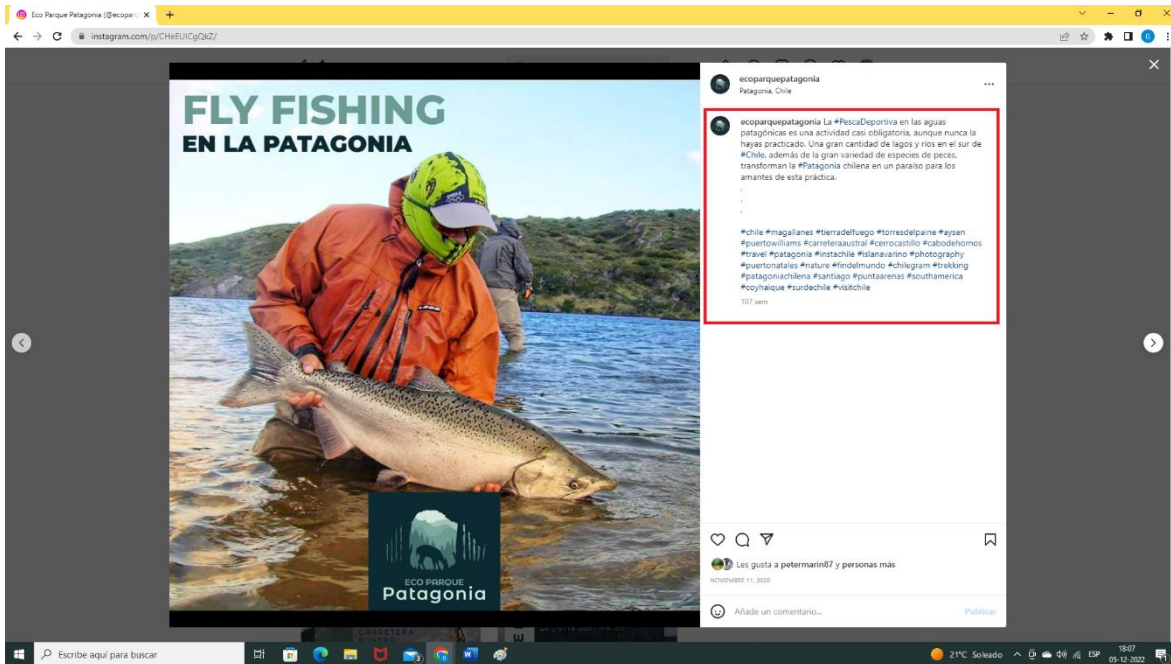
Eco Parque Patagonia (@ecopar

instagram.com/p/CHeEUICgQkZ/

FLY FISHING
EN LA PATAGONIA

ECO PARQUE
Patagonia

ecoparquepatagonia
Patagonia, Chile

ecoparquepatagonia La #PescaDeportiva en las aguas patagónicas es una actividad casi obligatoria, aunque nunca la hayas practicado. Una gran cantidad de lagos y ríos en el sur de #Chile, además de la gran variedad de especies de peces, transforman la #Patagonia chilena en un paraíso para los amantes de esta práctica.
.
.
.
#chile #magallanes #tierradelfuego #torresdelpaine #aysen #puertowilliams #carreteraaustral #cerrocastillo #cabodehornos #travel #patagonia #instachile #islanavarino #photography #puertonatales #nature #findelmundo #chilegram #trekking #patagoniachilena #santiago #puntaarenas #southamerica #coyhaique #surdechile #visitchile
107 sem

Les gusta a petermarin87 y personas más
NOVIEMBRE 11, 2020

Añade un comentario...
Publicar

CARRETERA

Escribe aquí para buscar

21°C Soleado ESP 18:07 05-12-2022